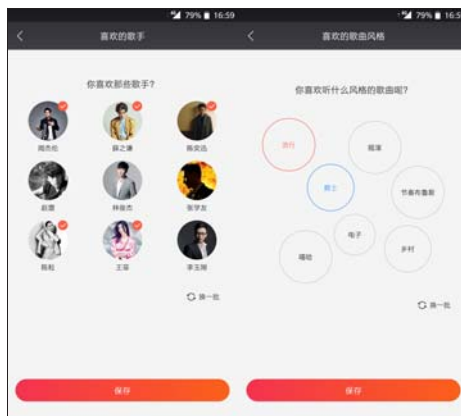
79% 16:59
喜欢的歌手

你喜欢那些歌手?

周杰伦
薛之谦
陈奕迅
蔡琴
林俊杰
张学友
陈粒
王菲
李玉刚

换一批

保存

79% 16:5
喜欢的歌曲风格

你喜欢听什么风格的歌曲呢?

流行
摇滚
爵士
节奏布鲁斯
电子
乡村
嘻哈

换一批

保存